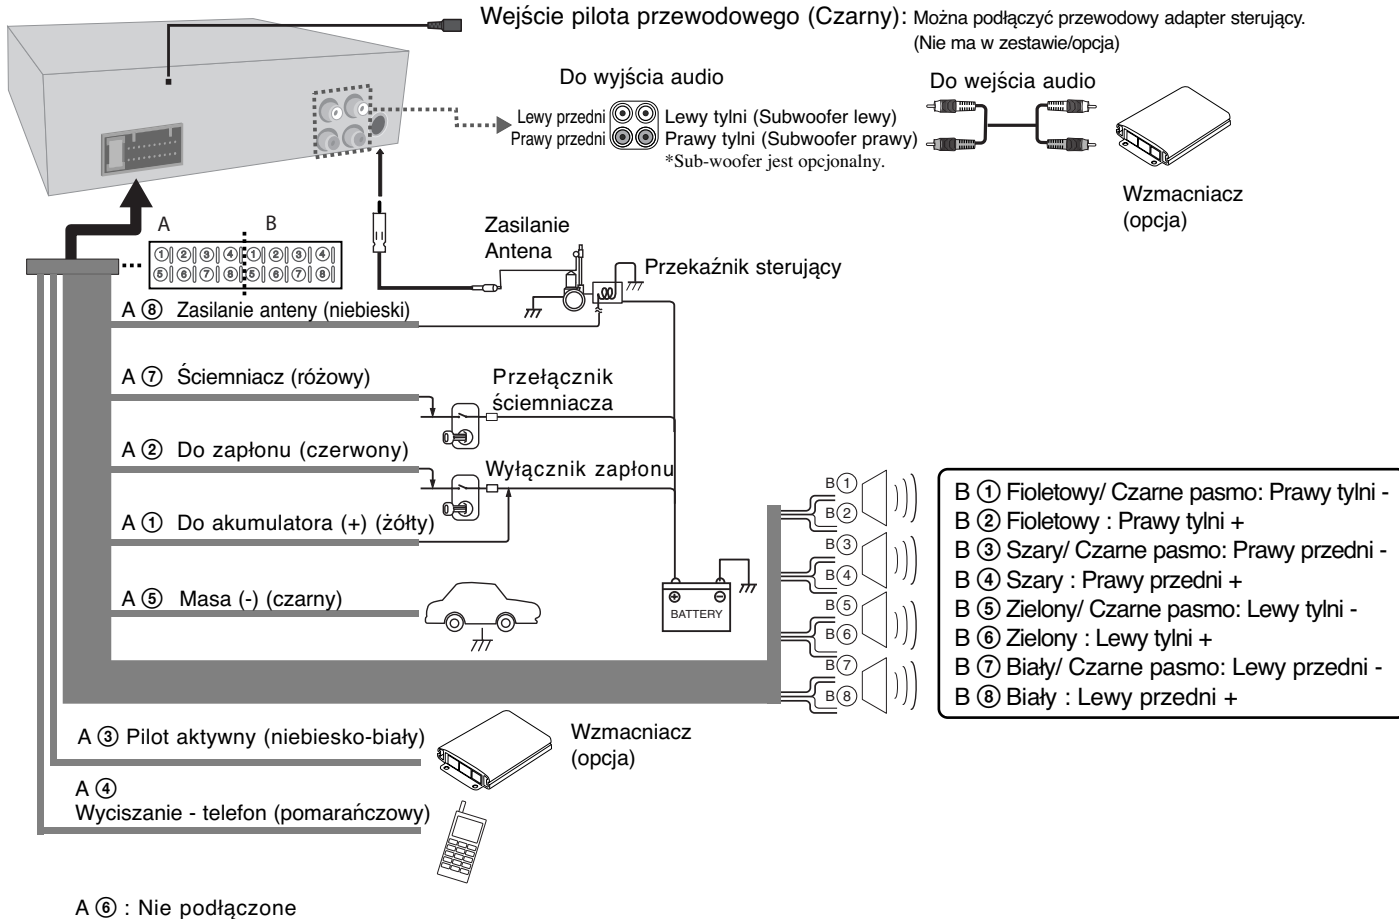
Wejście pilota przewodowego (Czarny): Można podłączyć przewodowy adapter sterujący. (Nie ma w zestawie/opcja)

Do wyjścia audio

Lewy przedni
Prawy przedni

Lewy tylni (Subwoofer lewy)
Prawy tylni (Subwoofer prawy)
*Sub-woofer jest opcjonalny.

Do wejścia audio

Wzmacniacz (opcja)

A B

①②③④①②③④
⑤⑥⑦⑧⑤⑥⑦⑧

Zasilanie Antena

Przekaźnik sterujący

A ⑧ Zasilanie anteny (niebieski)

A ⑦ Ściemniacz (różowy)

Przełącznik ściemniacza

A ② Do zapłonu (czerwony)

Wyłącznik zapłonu

A ① Do akumulatora (+) (żółty)

A ⑤ Masa (-) (czarny)

BATTERY

B① B② B③ B④ B⑤ B⑥ B⑦ B⑧

B ① Fioletowy/ Czarne pasmo: Prawy tylni -
B ② Fioletowy : Prawy tylni +
B ③ Szary/ Czarne pasmo: Prawy przedni -
B ④ Szary : Prawy przedni +
B ⑤ Zielony/ Czarne pasmo: Lewy tylni -
B ⑥ Zielony : Lewy tylni +
B ⑦ Biały/ Czarne pasmo: Lewy przedni -
B ⑧ Biały : Lewy przedni +

A ③ Pilot aktywny (niebiesko-biały)

Wzmacniacz (opcja)

A ④
Wyciszanie - telefon (pomarańczowy)

A ⑥ : Nie podłączone